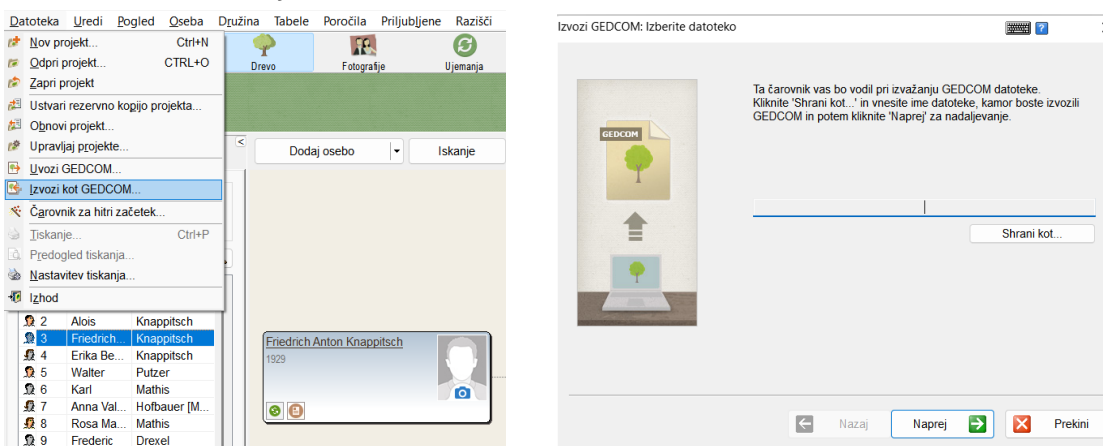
Datoteka Uredi Pogled Oseba Družina Tabele Poročila Priljubljene Razišči

Nov projekt... Ctrl+N
Odpri projekt... CTRL+O
Zapri projekt
Ustvari rezervno kopijo projekta...
Obnovi projekt...
Upravljaj projekte...
Uvozi GEDCOM...
Izvozi kot GEDCOM...
Čarovnik za hitri začetek...
Tiskanje... Ctrl+P
Predogled tiskanja...
Nastavitev tiskanja...
Izhod

Drevo
Fotografije
Ujemanja

Dodaj osebo
Iskanje

| | | |
|---|---|---|
| 2 | Alois | Knappitsch |
| 3 | Friedrich... | Knappitsch |
| 4 | Erika Be... | Knappitsch |
| 5 | Walter | Putzer |
| 6 | Karl | Mathis |
| 7 | Anna Val... | Hofbauer [M... |
| 8 | Rosa Ma... | Mathis |
| 9 | Frederic | Drexel |

Friedrich Anton Knappitsch
1929

Izvozi GEDCOM: Izberite datoteko

GEDCOM

Ta čarovnik vas bo vodil pri izvažanju GEDCOM datoteke. Kliknite 'Shrani kot...' in vnesite ime datoteke, kamor boste izvozili GEDCOM in potem kliknite 'Naprej' za nadaljevanje.

Shrani kot...

Nazaj
Naprej
Prekini